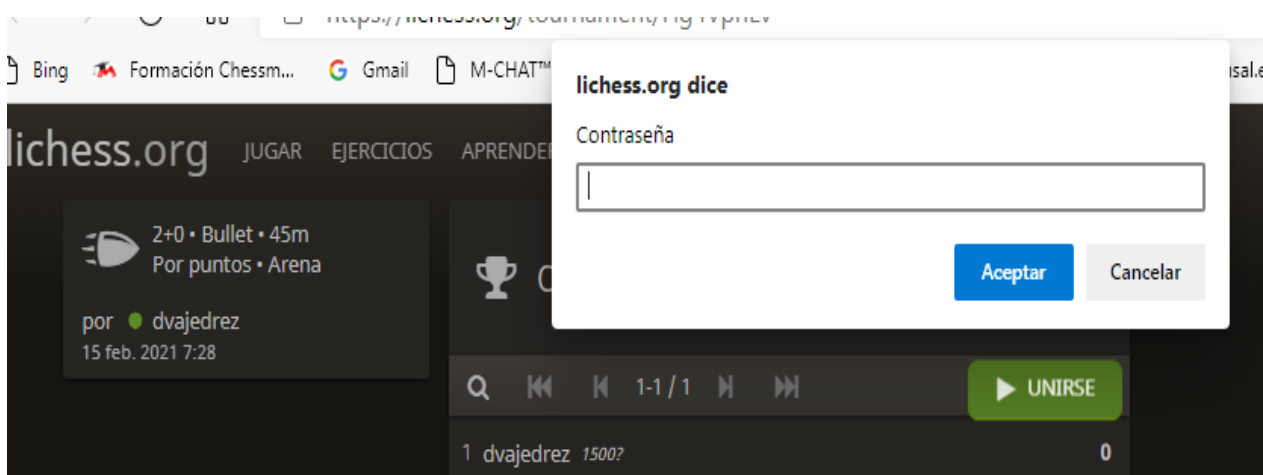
https://lichess.org/tournament/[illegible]

Bing Formación Chessm... Gmail M-CHAT™ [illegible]sal.e

lichess.org JUGAR EJERCICIOS APRENDE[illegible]

2+0 • Bullet • 45m
Por puntos • Arena

por dvajedrez
15 feb. 2021 7:28

C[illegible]

1-1 / 1

UNIRSE

1 dvajedrez 1500? 0

lichess.org dice

Contraseña

Aceptar Cancelar